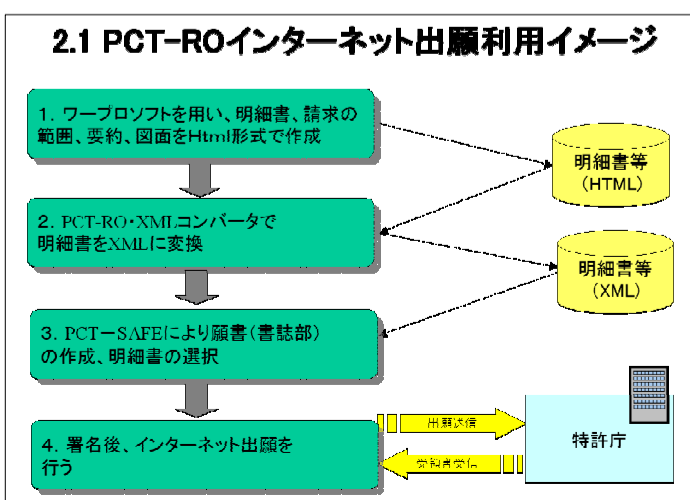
2.1 PCT-ROインターネット出願利用イメージ

1. ワープロソフトを用い、明細書、請求の範囲、要約、図面をHtml形式で作成

明細書等
(HTML)

2. PCT-RO・XMLコンバータで明細書をXMLに変換

明細書等
(XML)

3. PCT－SAFEにより願書(書誌部)の作成、明細書の選択

4. 署名後、インターネット出願を行う

出願送信

受領書受信

特許庁